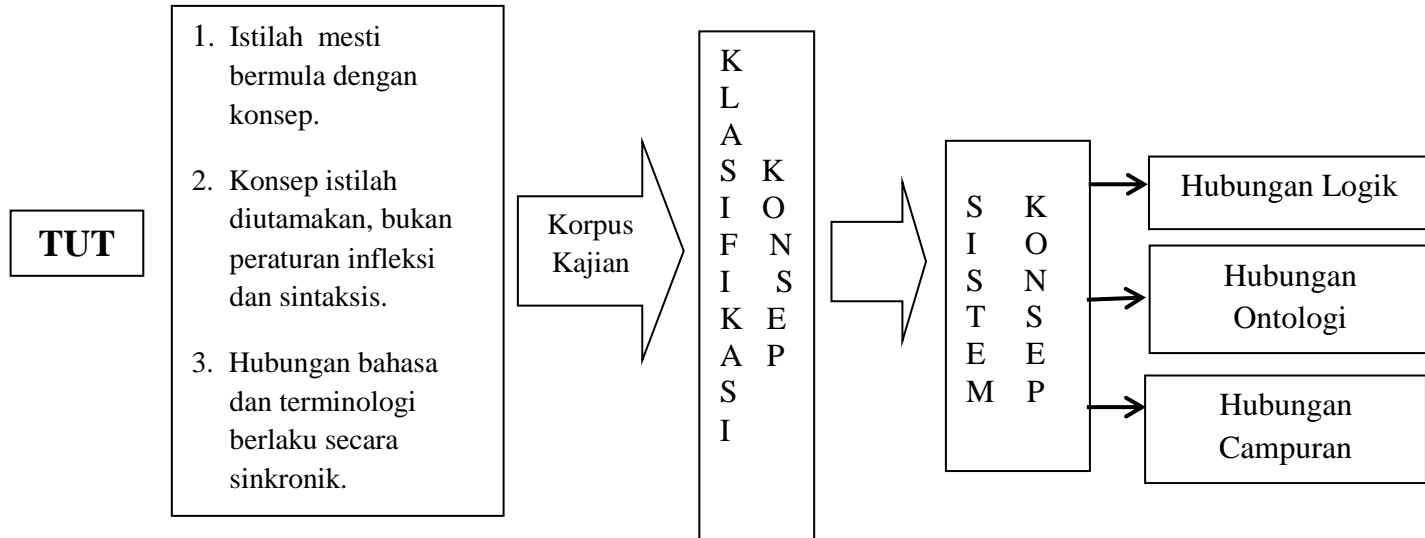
TUT

1. Istilah mesti bermula dengan konsep.

2. Konsep istilah diutamakan, bukan peraturan infleksi dan sintaksis.

3. Hubungan bahasa dan terminologi berlaku secara sinkronik.

Korpus Kajian

KLASIFIKASI KONSEP

SISTEM KONSEP

Hubungan Logik

Hubungan Ontologi

Hubungan Campuran